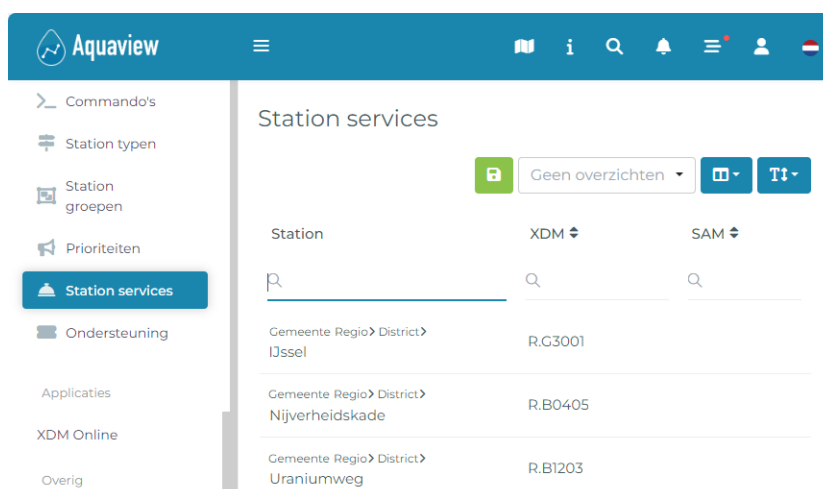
Aquaview

Commando's

Station typen

Station groepen

Prioriteiten

Station services

Ondersteuning

Applicaties

XDM Online

Overig

Station services

Geen overzichten

| Station | XDM | SAM |
|---|---|---|
| Gemeente Regio > District > IJssel | R.G3001 | |
| Gemeente Regio > District > Nijverheidskade | R.B0405 | |
| Gemeente Regio > District > Uraniumweg | R.B1203 | |